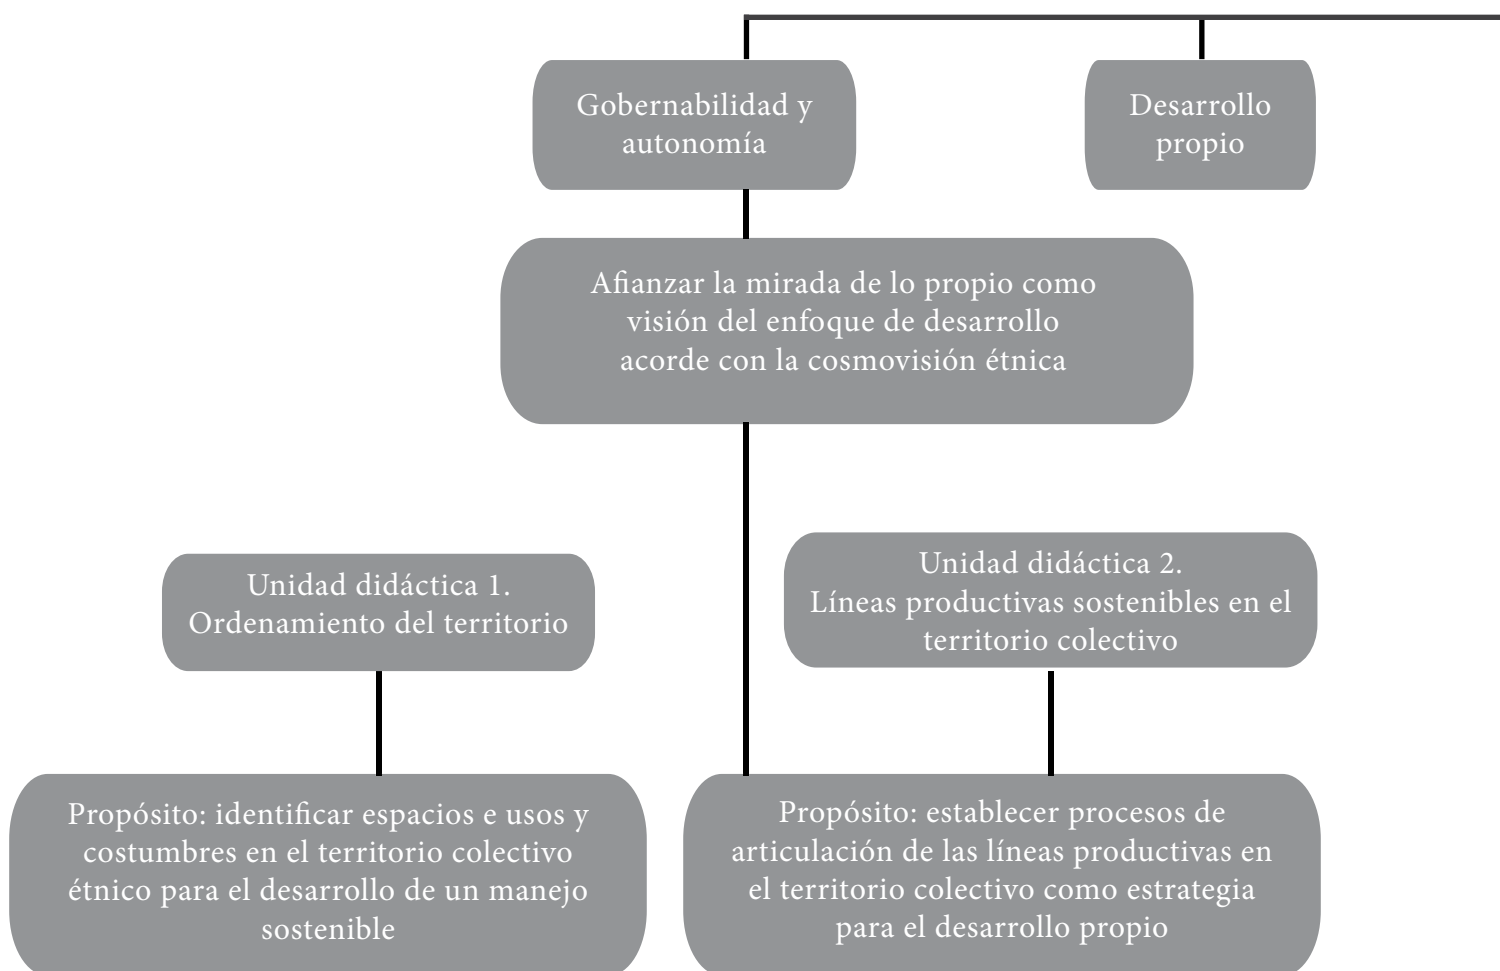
Gobernabilidad y autonomía

Desarrollo propio

Afianzar la mirada de lo propio como visión del enfoque de desarrollo acorde con la cosmovisión étnica

Unidad didáctica 1.
Ordenamiento del territorio

Unidad didáctica 2.
Líneas productivas sostenibles en el territorio colectivo

Propósito: identificar espacios e usos y costumbres en el territorio colectivo étnico para el desarrollo de un manejo sostenible

Propósito: establecer procesos de articulación de las líneas productivas en el territorio colectivo como estrategia para el desarrollo propio